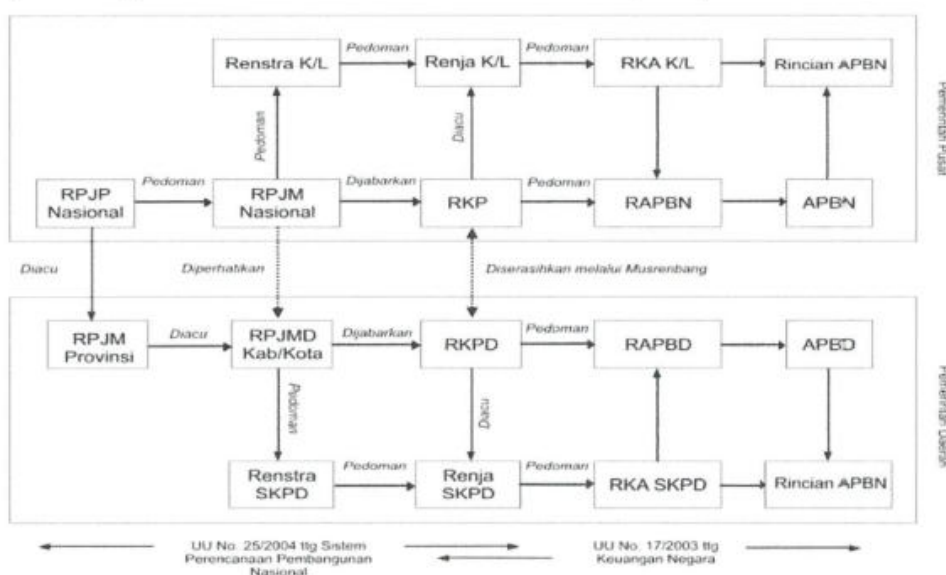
Renstra K/L
Pedoman
Renja K/L
Pedoman
RKA K/L
Rincian APBN
Pemerintah Pusat
Pedoman
Diacu
RPJP Nasional
Pedoman
RPJM Nasional
Dijabarkan
RKP
Pedoman
RAPBN
APBN
Diacu
Diperhatikan
Diserasihkan melalui Musrenbang
RPJM Provinsi
Diacu
RPJMD Kab/Kota
Dijabarkan
RKPD
Pedoman
RAPBD
APBD
Pemerintah Daerah
Pedoman
Diacu
Renstra SKPD
Pedoman
Renja SKPD
Pedoman
RKA SKPD
Rincian APBN
UU No. 25/2004 ttg Sistem Perencanaan Pembangunan Nasional
UU No. 17/2003 ttg Keuangan Negara